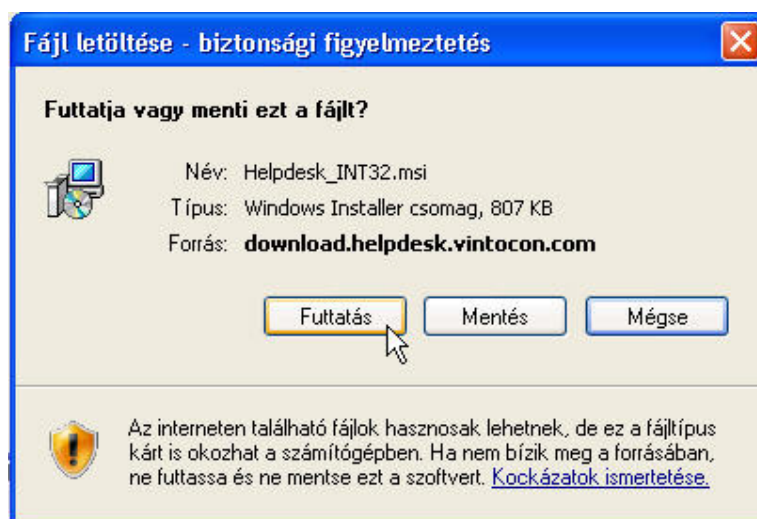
Fájl letöltése - biztonsági figyelmeztetés

Futtatja vagy menti ezt a fájlt?

Név: Helpdesk_INT32.msi
Típus: Windows Installer csomag, 807 KB
Forrás: download.helpdesk.vintocon.com

Futtatás Mentés Mégse

Az interneten található fájlok hasznosak lehetnek, de ez a fájltípus kárt is okozhat a számítógépben. Ha nem bízik meg a forrásában, ne futtassa és ne mentse ezt a szoftvert. Kockázatok ismertetése.